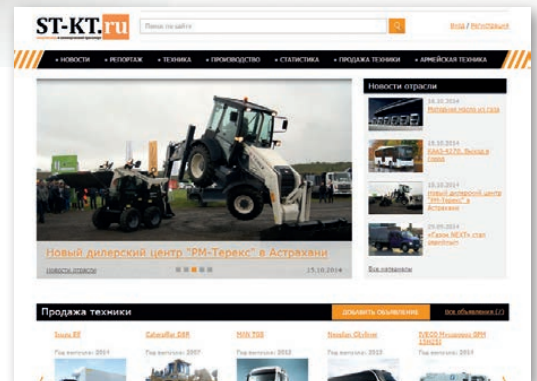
ST-KT.ru

Поиск по сайту

Вход / Регистрация

• НОВОСТИ • РЕПОРТАЖ • ТЕХНИКА • ПРОИЗВОДСТВО • СТАТИСТИКА • ПРОДАЖА ТЕХНИКИ • АРМЕЙСКАЯ ТЕХНИКА

Новости отрасли

16.10.2014 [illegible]

16.10.2014 КАВЗ-4270. Выход в город

15.10.2014 Новый дилерский центр "РМ-Терекс" в Астрахани

09.10.2014 «Газон NEXT» стал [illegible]

Все категории

Новый дилерский центр "РМ-Терекс" в Астрахани

Новости отрасли

15.10.2014

Продажа техники

ДОБАВИТЬ ОБЪЯВЛЕНИЕ

Все объявления (7)

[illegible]

Год выпуска: 2013

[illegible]

Год выпуска: 2007

MAN TGS

Год выпуска: 2012

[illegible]

Год выпуска: 2013

IVECO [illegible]

Год выпуска: 2013